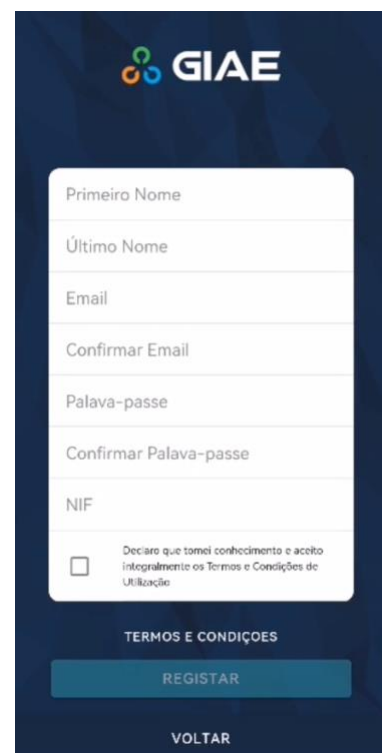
GIAE

Primeiro Nome

Último Nome

Email

Confirmar Email

Palava-passe

Confirmar Palava-passe

NIF

Declaro que tomei conhecimento e aceito integralmente os Termos e Condições de Utilização

TERMOS E CONDIÇOES

REGISTAR

VOLTAR